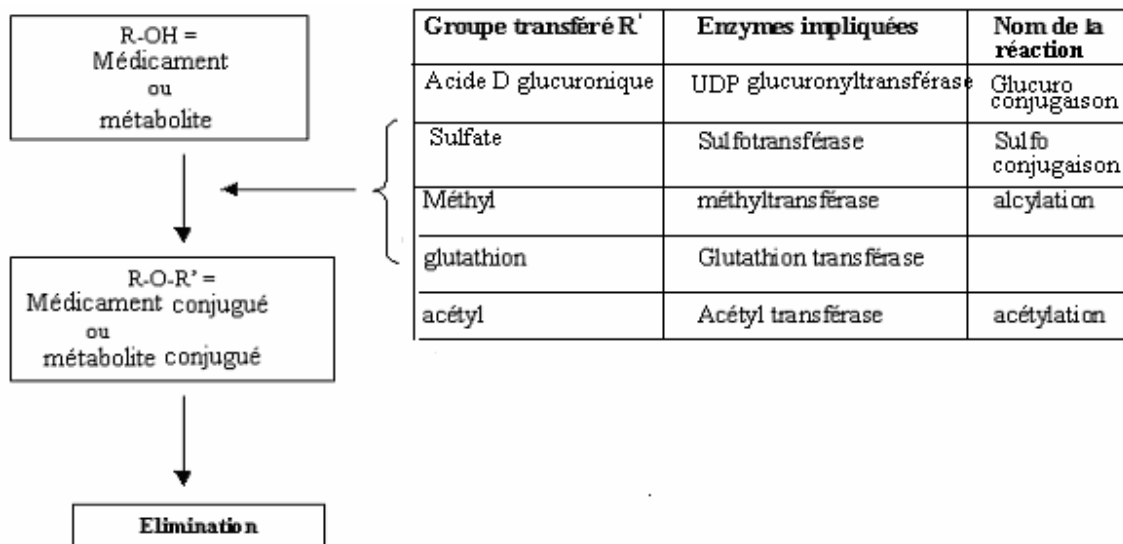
R-OH = Médicament ou métabolite

R-O-R' = Médicament conjugué ou métabolite conjugué

Elimination

| Groupe transféré R' | Enzymes impliquées | Nom de la réaction |
|---|---|---|
| Acide D glucuronique | UDP glucuronyltransférase | Glucuro conjugaison |
| Sulfate | Sulfotransférase | Sulfo conjugaison |
| Méthyl | méthyltransférase | alcylation |
| glutathion | Glutathion transférase | |
| acétyl | Acétyl transférase | acétylation |